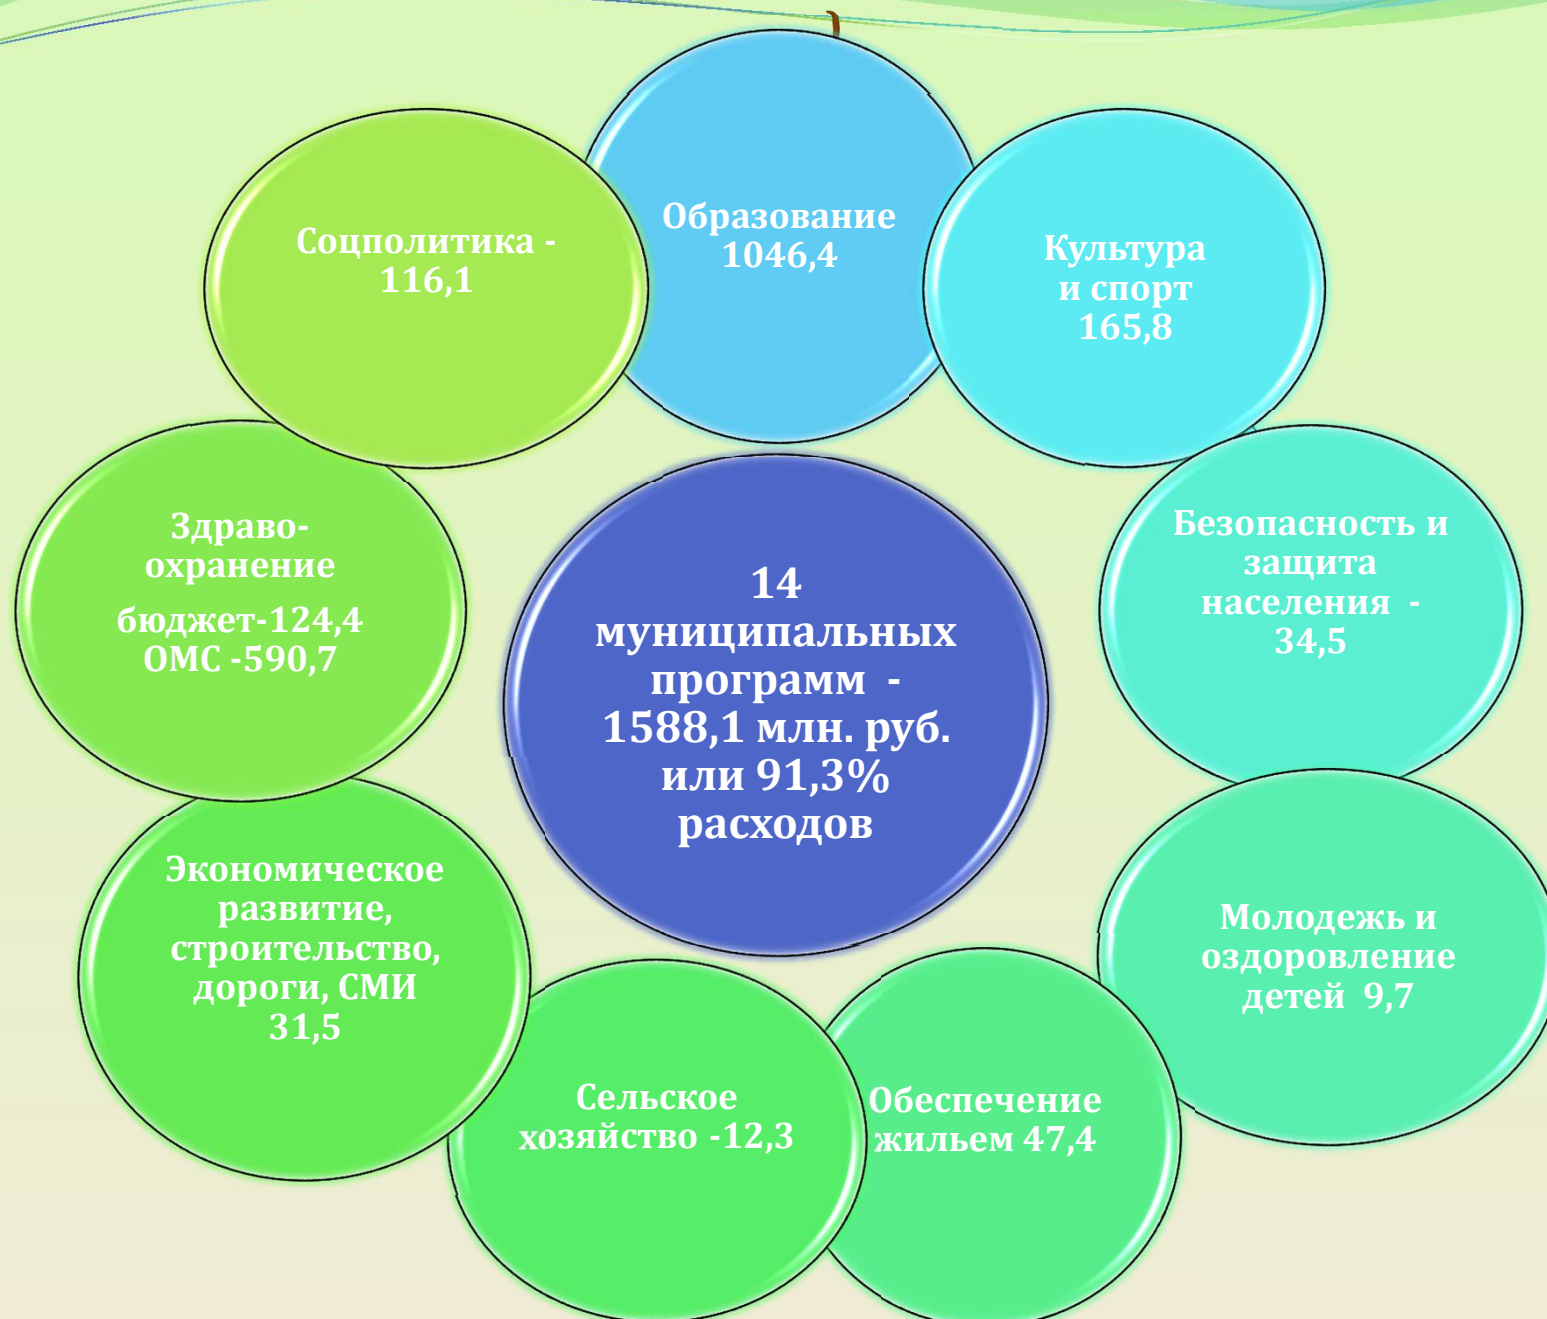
14 муниципальных программ - 1588,1 млн. руб. или 91,3% расходов

Соцполитика - 116,1

Образование 1046,4

Культура и спорт 165,8

Безопасность и защита населения - 34,5

Молодежь и оздоровление детей 9,7

Обеспечение жильем 47,4

Сельское хозяйство -12,3

Экономическое развитие, строительство, дороги, СМИ 31,5

Здраво-охранение
бюджет-124,4
ОМС -590,7